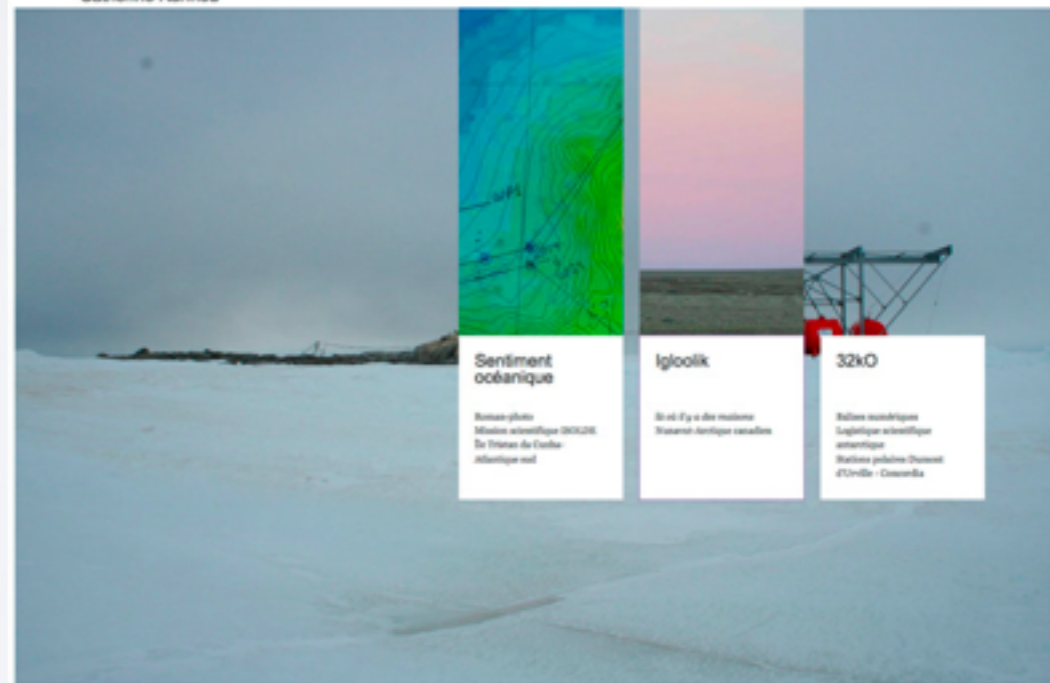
Sentiment océanique

Roman-photo
Mission scientifique DOLDE
Île Tristan da Cunha - Atlantique sud

Igloolik

Si où il y a des maisons
Nunavut-Arctique canadien

32kO

Balises numériques
Logistique scientifique antarctique
Stations polaires Dumont d'Urville - Concordia